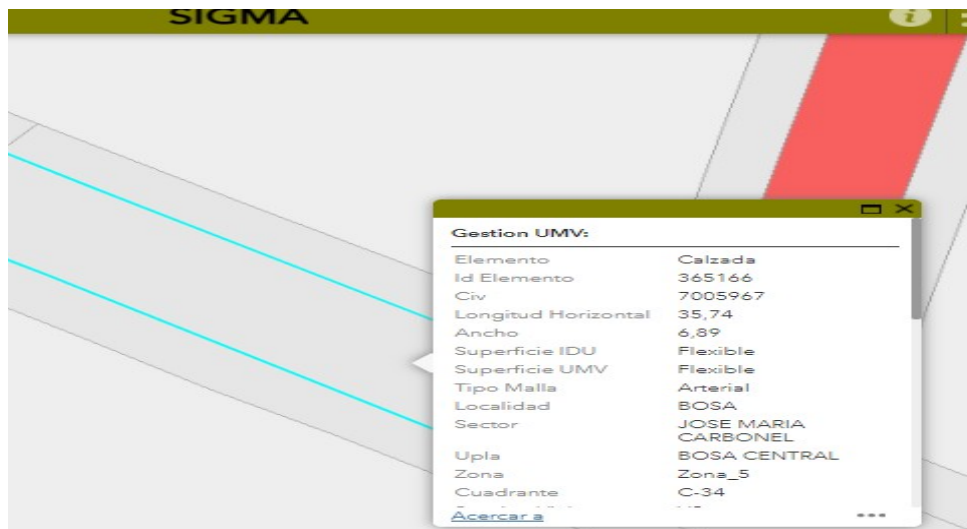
SIGMA

Gestion UMV:

| | |
|---|---|
| Elemento | Calzada |
| Id Elemento | 365166 |
| Civ | 7005967 |
| Longitud Horizontal | 35,74 |
| Ancho | 6,89 |
| Superficie IDU | Flexible |
| Superficie UMV | Flexible |
| Tipo Malla | Arterial |
| Localidad | BOSA |
| Sector | JOSE MARIA CARBONEL |
| Upla | BOSA CENTRAL |
| Zona | Zona_5 |
| Cuadrante | C-34 |
| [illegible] | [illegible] |

Acercar a